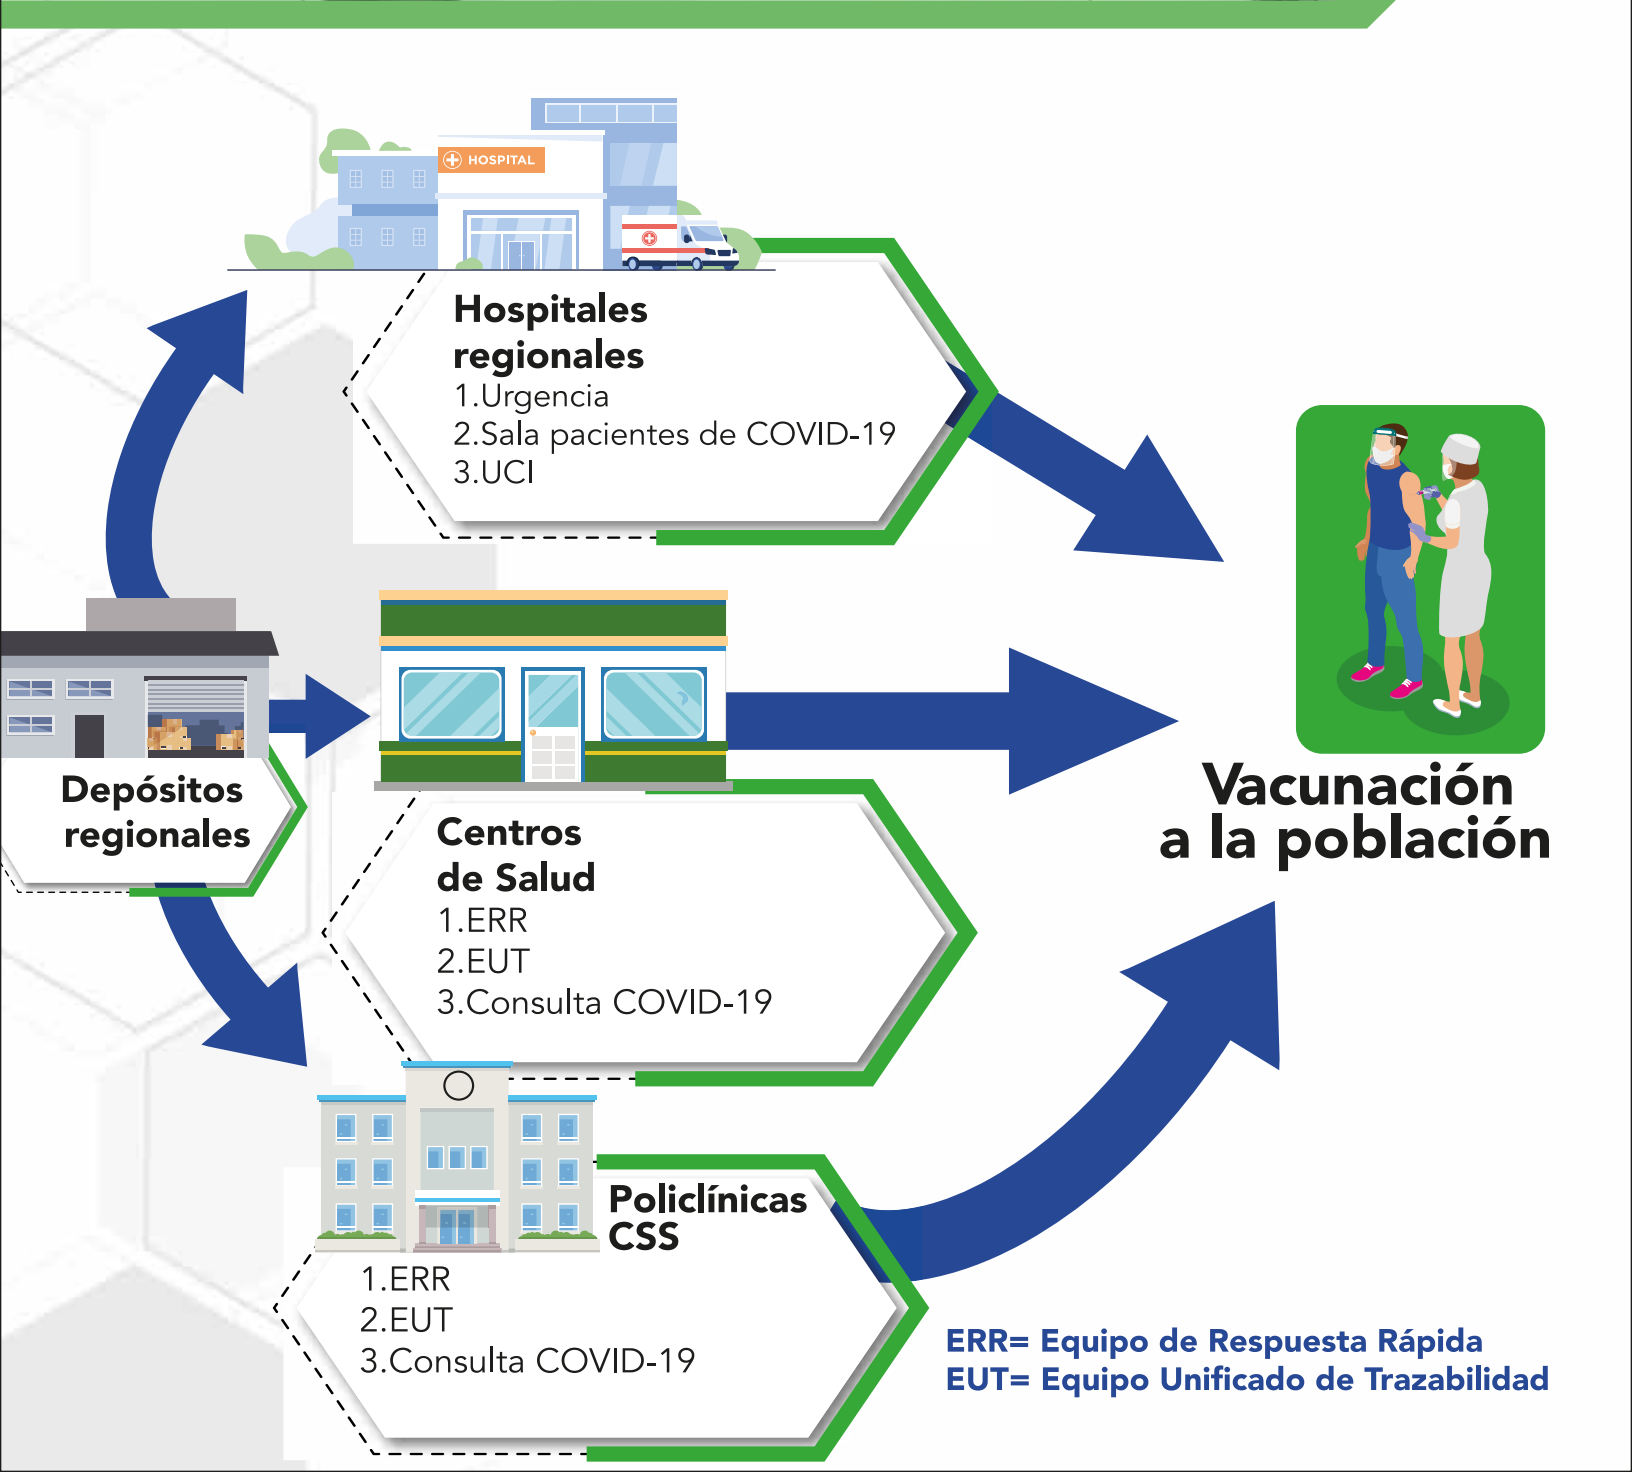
HOSPITAL

Hospitales regionales
1.Urgencia
2.Sala pacientes de COVID-19
3.UCI

Depósitos regionales

Centros de Salud
1.ERR
2.EUT
3.Consulta COVID-19

Vacunación a la población

Policlínicas CSS
1.ERR
2.EUT
3.Consulta COVID-19

ERR= Equipo de Respuesta Rápida
EUT= Equipo Unificado de Trazabilidad